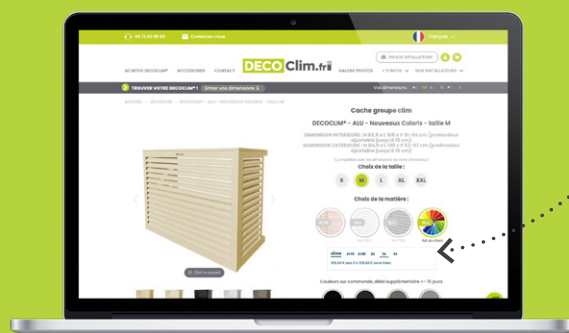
09 72 50 96 65
Contactez-nous
Français
DECOClim.fr
ESPACE INSTALLATEURS
ACHETER DECOCLIM®
ACCESSOIRES
CONTACT
GALERIE PHOTOS
L'ÉQUIPE
NOS INSTALLATEURS
TROUVER VOTRE DECOCLIM®
Entrer vos dimensions
Vos dimensions
ACCUEIL / DECOCLIM® / DECOCLIM® - ALU - NOUVEAUX COLORIS - TAILLE M
Cache groupe clim
DECOCLIM® - ALU - Nouveaux Coloris - taille M
DIMENSIONS INTERIEURE : H 83,5 x L 106 x P 50-64 cm (profondeur ajustable) (pieds 6-15 cm)
DIMENSIONS EXTERIEURE : H 89,5 x L 112 x P 54-71 cm (profondeur ajustable) (pieds 6-15 cm)
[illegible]
Choix de la taille :
S
M
L
XL
XXL
Choix de la matière :
RAL de votre choix
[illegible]
Cliquez pour agrandir
Couleurs sur commande, délai supplémentaire 4 - 15 jours